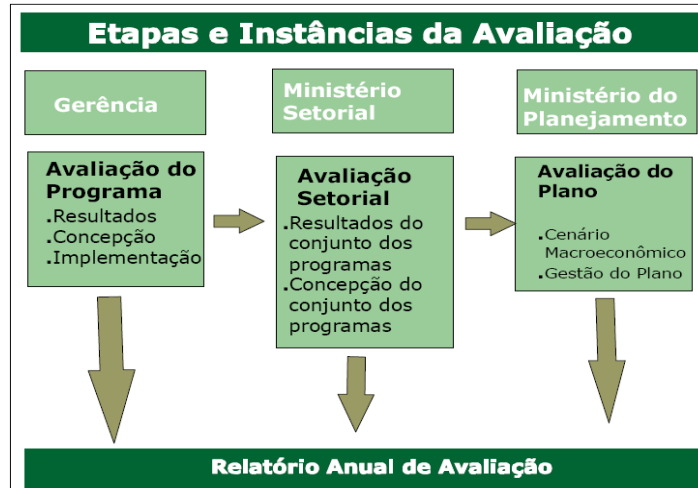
Etapas e Instâncias da Avaliação

Gerência

Ministério Setorial

Ministério do Planejamento

Avaliação do Programa
.Resultados
.Concepção
.Implementação

Avaliação Setorial
.Resultados do conjunto dos programas
.Concepção do conjunto dos programas

Avaliação do Plano
.Cenário Macroeconômico
.Gestão do Plano

Relatório Anual de Avaliação